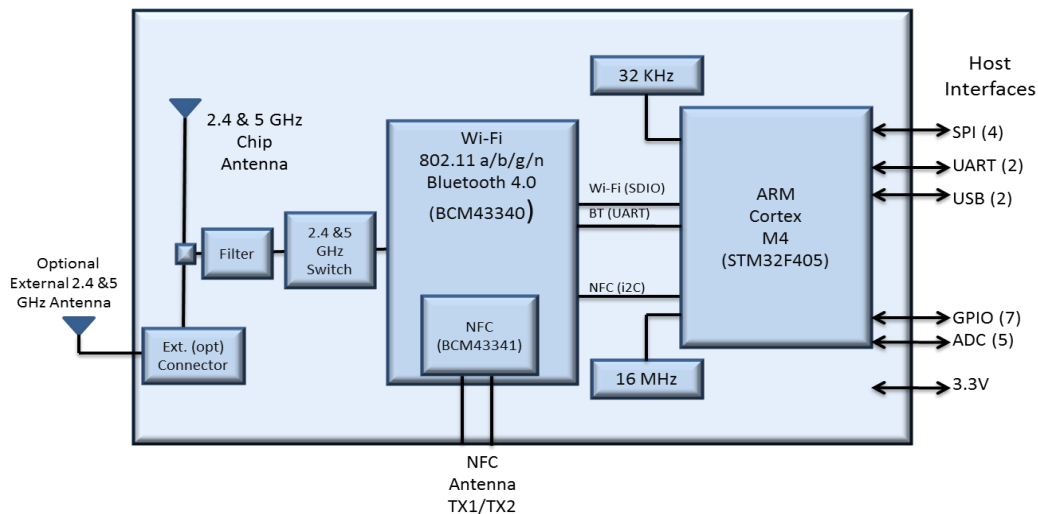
Host Interfaces

32 KHz

2.4 & 5 GHz Chip Antenna

Wi-Fi 802.11 a/b/g/n Bluetooth 4.0 (BCM43340)

Wi-Fi (SDIO)

BT (UART)

ARM Cortex M4 (STM32F405)

SPI (4)

UART (2)

USB (2)

Optional External 2.4 &5 GHz Antenna

Filter

2.4 &5 GHz Switch

NFC (i2C)

NFC (BCM43341)

GPIO (7)

ADC (5)

Ext. (opt) Connector

16 MHz

3.3V

NFC Antenna TX1/TX2